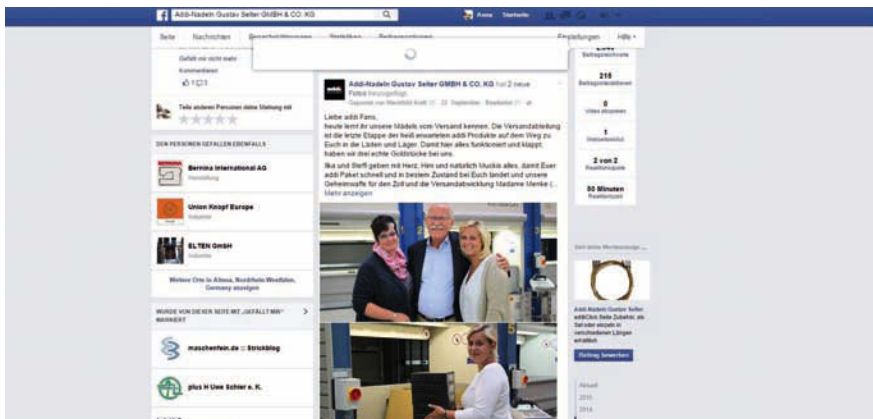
Addi-Nadeln Gustav Selter GMBH & CO. KG

Anna Startseite

Seite Nachrichten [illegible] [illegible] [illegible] Einstellungen Hilfe

Gefällt mir nicht mehr
Kommentieren

Teile anderen Personen deine Meinung mit

DEN PERSONEN GEFALLEN EBENFALLS

Bernina International AG
Herstellung

Union Knopf Europe
Industrie

ELTEN GmbH
Industrie

Weitere Orte in Altena, Nordrhein-Westfalen, Germany anzeigen

WURDE VON DIESER SEITE MIT „GEFÄLLT MIR" MARKIERT

maschenfein.de :: Strickblog

plus H Uwe Schier e. K.

Addi-Nadeln Gustav Selter GMBH & CO. KG hat 2 neue Fotos hinzugefügt.
Gepostet von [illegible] · 22. September · Bearbeitet · 

Liebe addi Fans,
heute lernt ihr unsere Mädels vom Versand kennen. Die Versandabteilung ist die letzte Etappe der heiß erwarteten addi-Produkte auf dem Weg zu Euch in die Läden und Läger. Damit hier alles funktioniert und klappt, haben wir drei echte Goldstücke bei uns.
Ilka und Steffi geben mit Herz, Hirn und natürlich Muckis alles, damit Euer addi Paket schnell und in bestem Zustand bei Euch landet und unsere Geheimwaffe für den Zoll und die Versandabwicklung Madame Menke (...
Mehr anzeigen

Beitragsreichweite
215
Beitragsinteraktionen
0
Videos abgespielt
1
Website-Klicks
2 von 2
Reaktionsquote
50 Minuten
Reaktionszeit

Addi-Nadeln Gustav Selter addiClick Seile Zubehör, als Set oder einzeln in verschiedenen Längen erhältlich.

Beitrag bewerben

Aktuell
2015
2014